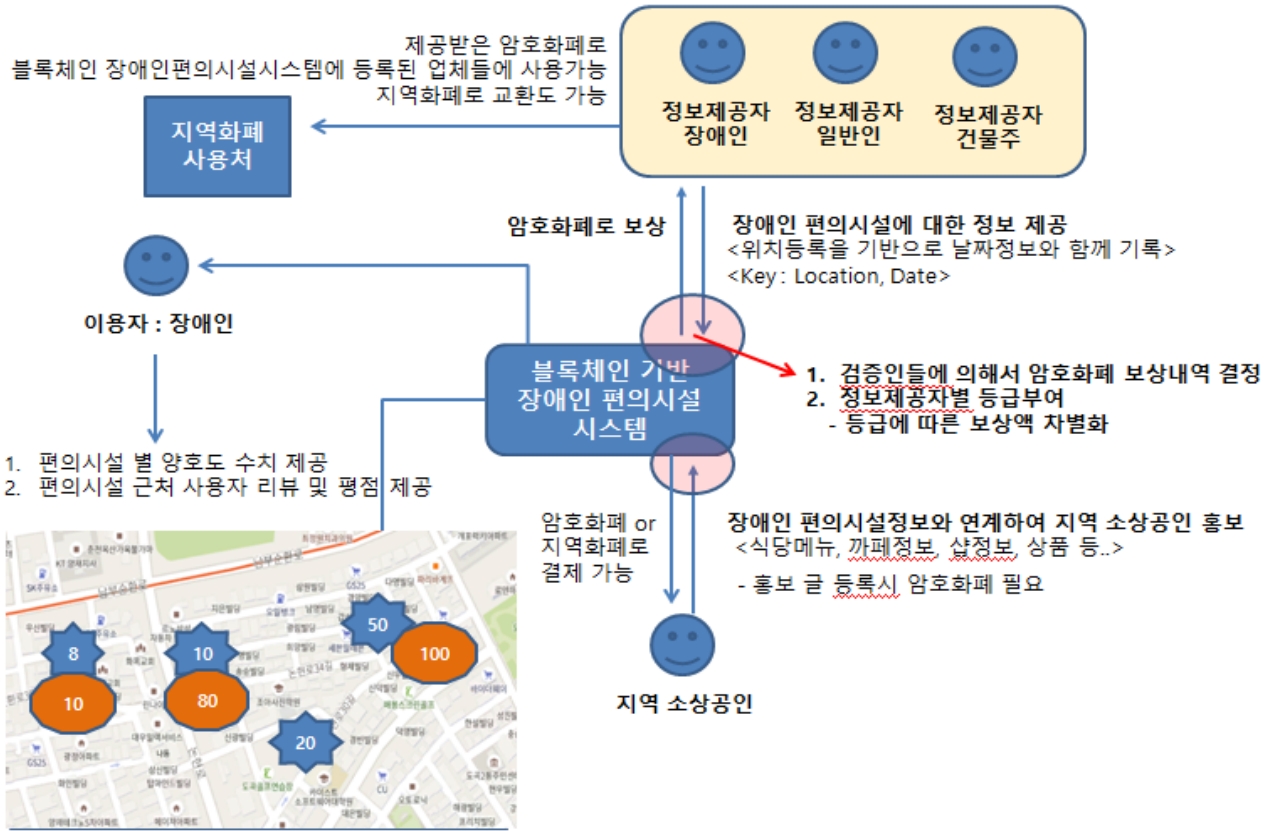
제공받은 암호화폐로
블록체인 장애인편의시설시스템에 등록된 업체들에 사용가능
지역화폐로 교환도 가능

정보제공자
장애인

정보제공자
일반인

정보제공자
건물주

지역화폐
사용처

암호화폐로 보상

장애인 편의시설에 대한 정보 제공
<위치등록을 기반으로 날짜정보와 함께 기록>
<Key : Location, Date>

이용자 : 장애인

블록체인 기반
장애인 편의시설
시스템

1. 검증인들에 의해서 암호화폐 보상내역 결정
2. 정보제공자별 등급부여
- 등급에 따른 보상액 차별화

1. 편의시설 별 양호도 수치 제공
2. 편의시설 근처 사용자 리뷰 및 평점 제공

암호화폐 or
지역화폐로
결제 가능

장애인 편의시설정보와 연계하여 지역 소상공인 홍보
<식당메뉴, 까페정보, 샵정보, 상품 등..>
- 홍보 글 등록시 암호화폐 필요

8
10
50
100
10
80
20

지역 소상공인